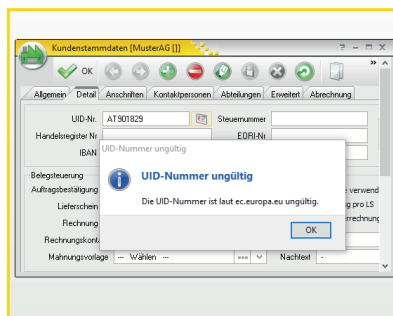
Kundenstammdaten [MusterAG []]

OK

Allgemein | Detail | Anschriften | Kontaktpersonen | Abteilungen | Erweitert | Abrechnung

UID-Nr. AT901829

Steuernummer

Handelsregister Nr

EORI-Nr

IBAN

Belegsteuerung

Auftragsbestätigung

Lieferschein

Rechnung

Rechnungskont

Mahnungsvorlage --- Wählen ---

Nachtext

e verwend

g pro LS

rrechnung

UID-Nummer ungültig

UID-Nummer ungültig

Die UID-Nummer ist laut ec.europa.eu ungültig.

OK